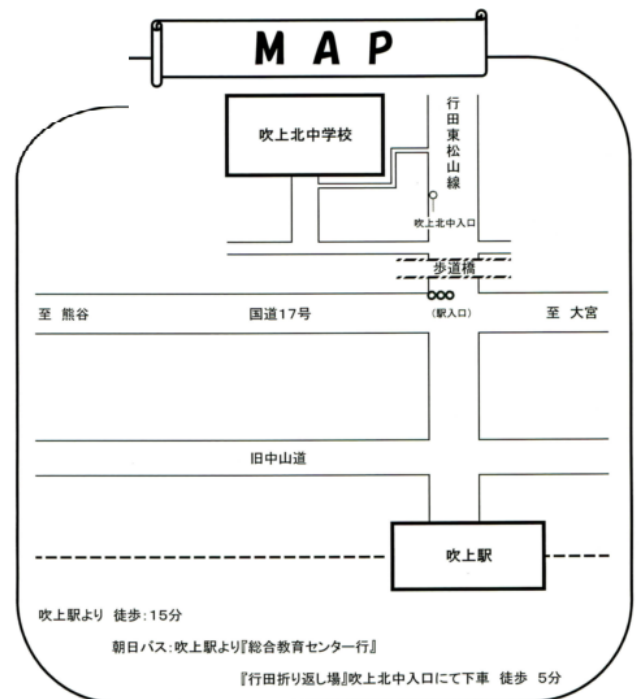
MAP

吹上北中学校

行田東松山線

吹上北中入口

歩道橋

至 熊谷

国道17号

(駅入口)

至 大宮

旧中山道

吹上駅

吹上駅より 徒歩:15分

朝日バス:吹上駅より『総合教育センター行』

『行田折り返し場』吹上北中入口にて下車 徒歩 5分